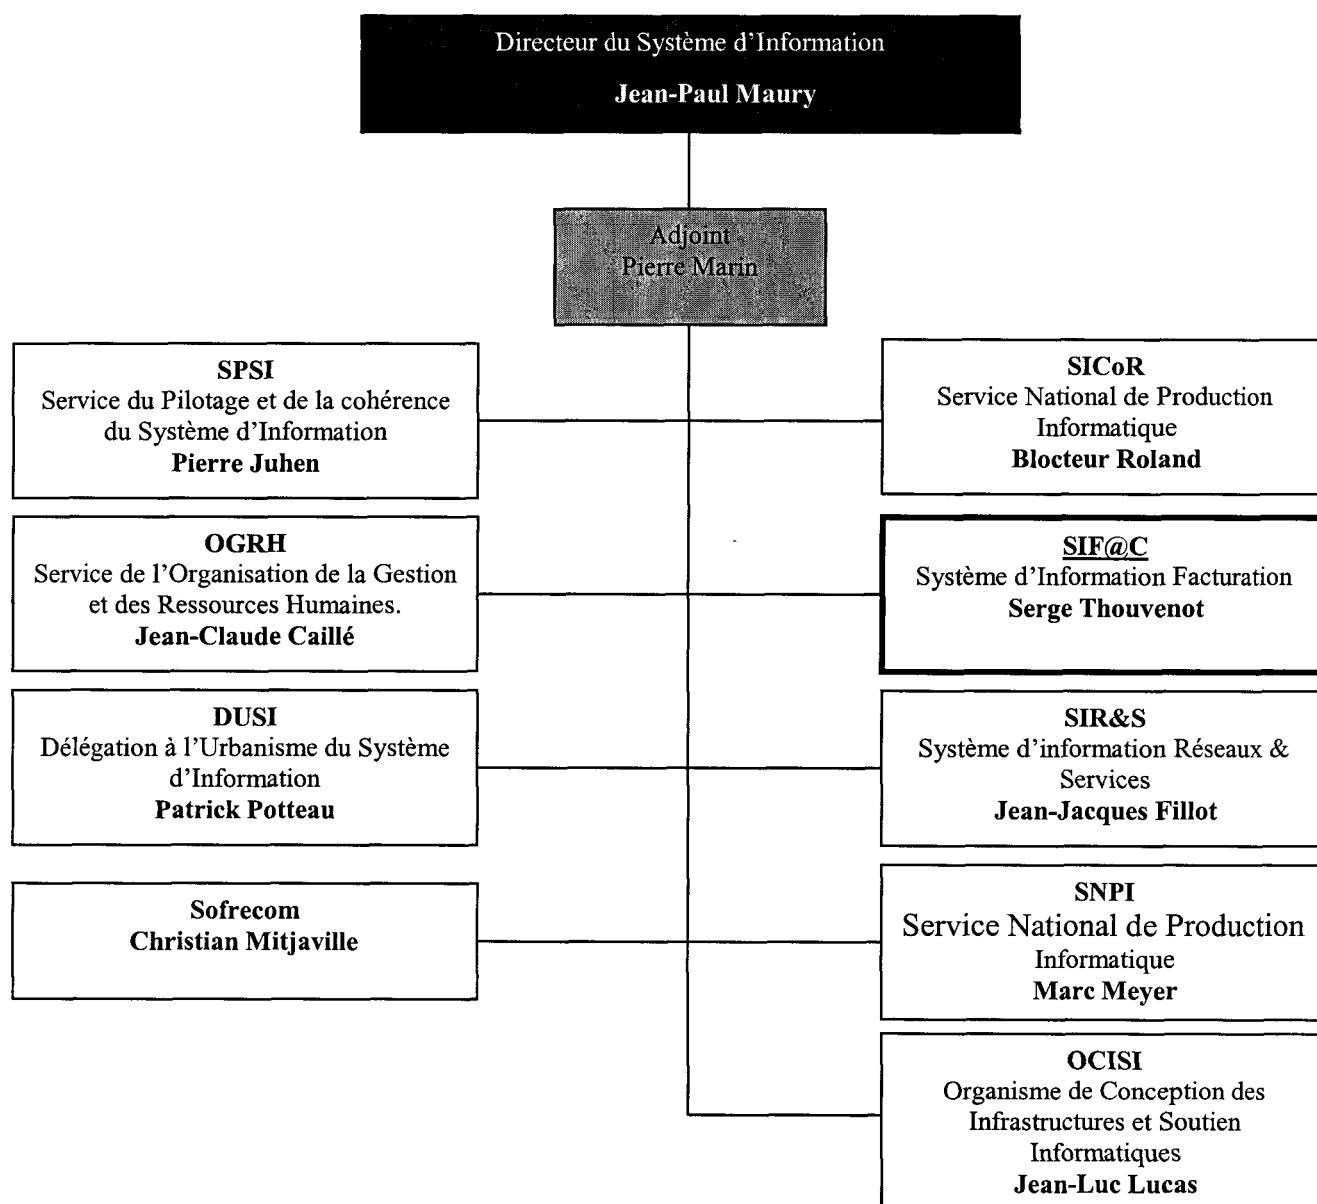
Directeur du Système d'Information
Jean-Paul Maury

Adjoint
Pierre Marin

SPSI
Service du Pilotage et de la cohérence du Système d'Information
Pierre Juhen

SICoR
Service National de Production Informatique
Blocteur Roland

OGRH
Service de l'Organisation de la Gestion et des Ressources Humaines.
Jean-Claude Caillé

SIF@C
Système d'Information Facturation
Serge Thouvenot

DUSI
Délégation à l'Urbanisme du Système d'Information
Patrick Potteau

SIR&S
Système d'information Réseaux & Services
Jean-Jacques Fillot

Sofrecom
Christian Mitjaville

SNPI
Service National de Production Informatique
Marc Meyer

OCISI
Organisme de Conception des Infrastructures et Soutien Informatiques
Jean-Luc Lucas